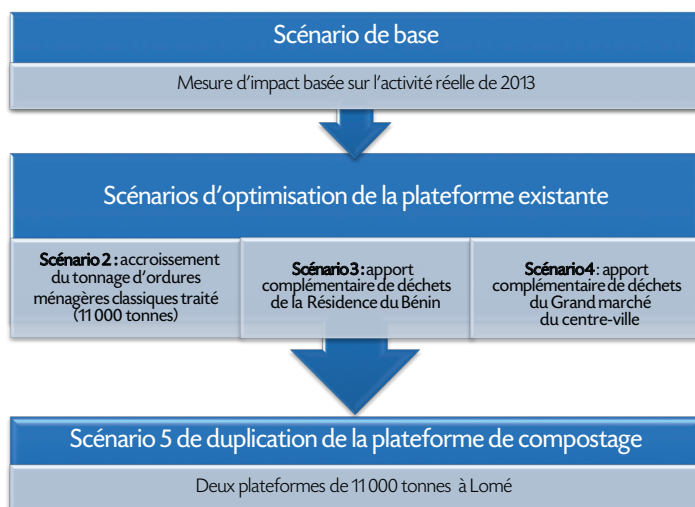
Scénario de base

Mesure d'impact basée sur l'activité réelle de 2013

Scénarios d'optimisation de la plateforme existante

Scénario 2 : accroissement du tonnage d'ordures ménagères classiques traité (11 000 tonnes)

Scénario 3 : apport complémentaire de déchets de la Résidence du Bénin

Scénario 4 : apport complémentaire de déchets du Grand marché du centre-ville

Scénario 5 de duplication de la plateforme de compostage

Deux plateformes de 11 000 tonnes à Lomé